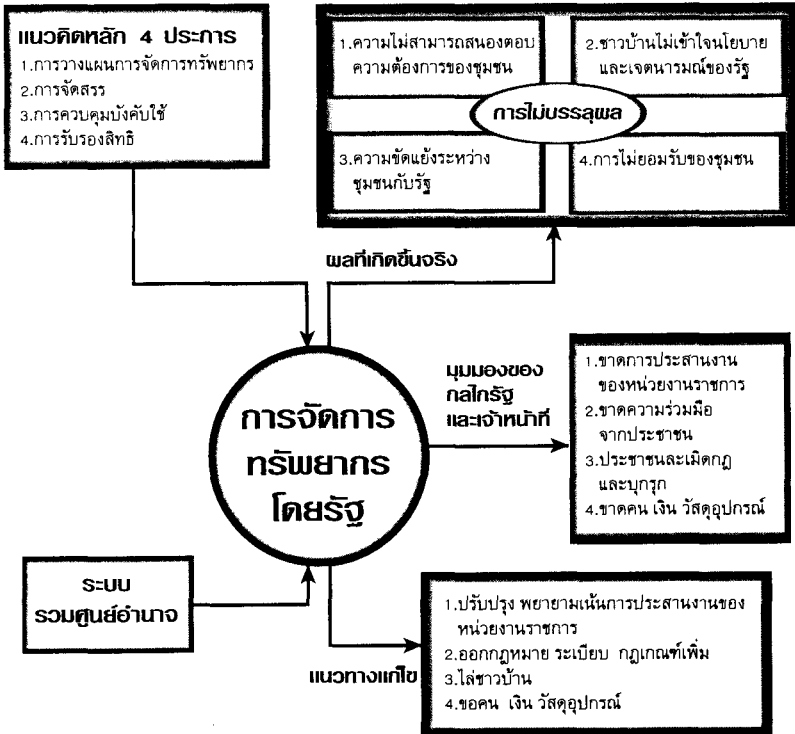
แนวคิดหลัก 4 ประการ
1.การวางแผนการจัดการทรัพยากร
2.การจัดสรร
3.การควบคุมบังคับใช้
4.การรับรองสิทธิ

1.ความไม่สามารถสนองตอบความต้องการของชุมชน

2.ชาวบ้านไม่เข้าใจนโยบายและเจตนารมณ์ของรัฐ

การไม่บรรลุผล

3.ความขัดแย้งระหว่างชุมชนกับรัฐ

4.การไม่ยอมรับของชุมชน

ผลที่เกิดขึ้นจริง

มุมมองของกลไกรัฐและเจ้าหน้าที่

1.ขาดการประสานงานของหน่วยงานราชการ
2.ขาดความร่วมมือจากประชาชน
3.ประชาชนละเมิดกฎและบุกรุก
4.ขาดคน เงิน วัสดุอุปกรณ์

การจัดการทรัพยากรโดยรัฐ

ระบบรวมศูนย์อำนาจ

1.ปรับปรุง พยายามเน้นการประสานงานของหน่วยงานราชการ
2.ออกกฎหมาย ระเบียบ กฎเกณฑ์เพิ่ม
3.ไล่ชาวบ้าน
4.ขอคน เงิน วัสดุอุปกรณ์

แนวทางแก้ไข